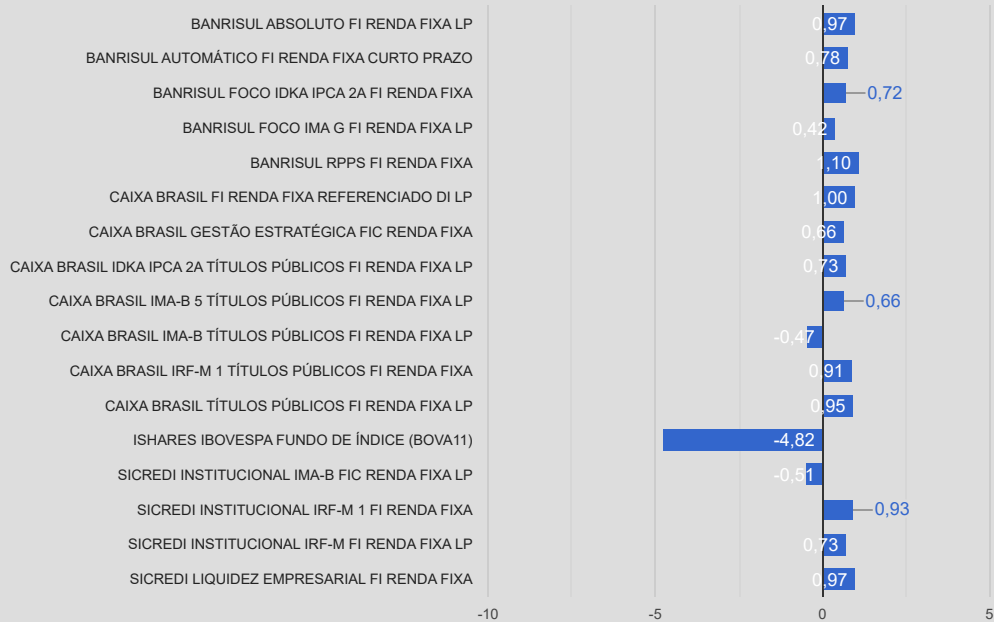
| Fundo | Valor |
|---|---|
| BANRISUL ABSOLUTO FI RENDA FIXA LP | 0,97 |
| BANRISUL AUTOMÁTICO FI RENDA FIXA CURTO PRAZO | 0,78 |
| BANRISUL FOCO IDKA IPCA 2A FI RENDA FIXA | 0,72 |
| BANRISUL FOCO IMA G FI RENDA FIXA LP | 0,42 |
| BANRISUL RPPS FI RENDA FIXA | 1,10 |
| CAIXA BRASIL FI RENDA FIXA REFERENCIADO DI LP | 1,00 |
| CAIXA BRASIL GESTÃO ESTRATÉGICA FIC RENDA FIXA | 0,66 |
| CAIXA BRASIL IDKA IPCA 2A TÍTULOS PÚBLICOS FI RENDA FIXA LP | 0,73 |
| CAIXA BRASIL IMA-B 5 TÍTULOS PÚBLICOS FI RENDA FIXA LP | 0,66 |
| CAIXA BRASIL IMA-B TÍTULOS PÚBLICOS FI RENDA FIXA LP | -0,47 |
| CAIXA BRASIL IRF-M 1 TÍTULOS PÚBLICOS FI RENDA FIXA | 0,91 |
| CAIXA BRASIL TÍTULOS PÚBLICOS FI RENDA FIXA LP | 0,95 |
| ISHARES IBOVESPA FUNDO DE ÍNDICE (BOVA11) | -4,82 |
| SICREDI INSTITUCIONAL IMA-B FIC RENDA FIXA LP | -0,51 |
| SICREDI INSTITUCIONAL IRF-M 1 FI RENDA FIXA | 0,93 |
| SICREDI INSTITUCIONAL IRF-M FI RENDA FIXA LP | 0,73 |
| SICREDI LIQUIDEZ EMPRESARIAL FI RENDA FIXA | 0,97 |

-10 -5 0 5